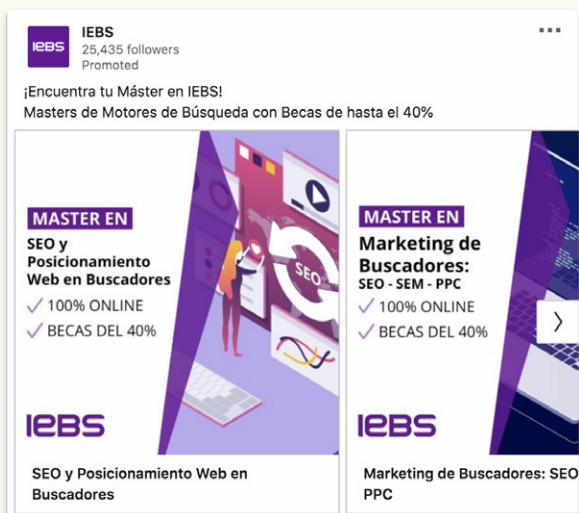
IEBS
25,435 followers
Promoted

¡Encuentra tu Máster en IEBS!
Masters de Motores de Búsqueda con Becas de hasta el 40%

MASTER EN
SEO y Posicionamiento Web en Buscadores
✓ 100% ONLINE
✓ BECAS DEL 40%
IEBS
SEO

SEO y Posicionamiento Web en Buscadores

MASTER EN
Marketing de Buscadores: SEO - SEM - PPC
✓ 100% ONLINE
✓ BECAS DEL 40%
IEBS

Marketing de Buscadores: SEO PPC